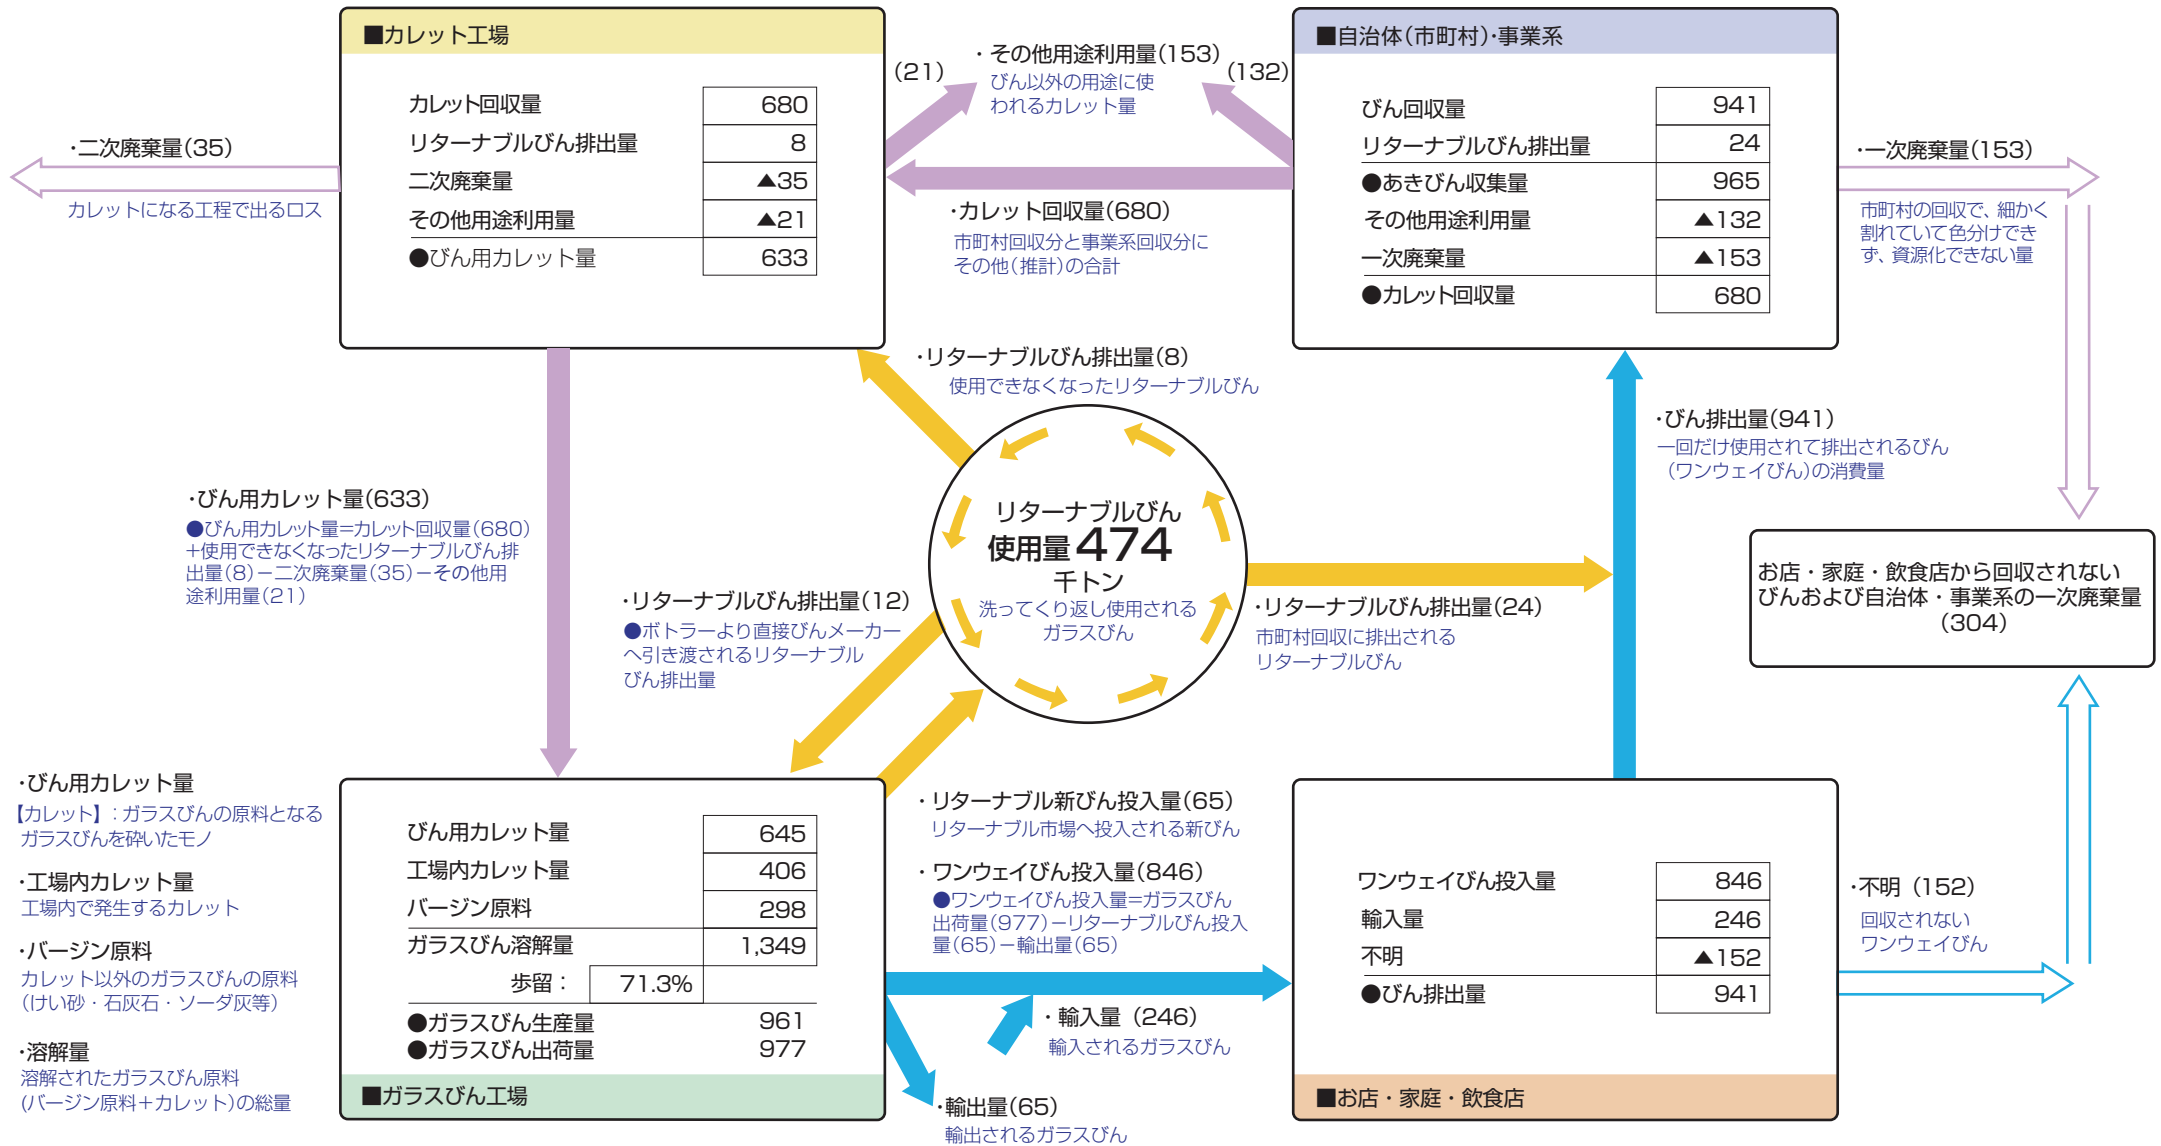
■カレット工場

| カレット回収量 | 680 |
|---|---|
| リターナブルびん排出量 | 8 |
| 二次廃棄量 | ▲35 |
| その他用途利用量 | ▲21 |
| ●びん用カレット量 | 633 |

(21)

・その他用途利用量(153)
びん以外の用途に使われるカレット量

(132)

■自治体(市町村)・事業系

| びん回収量 | 941 |
|---|---|
| リターナブルびん排出量 | 24 |
| ●あきびん収集量 | 965 |
| その他用途利用量 | ▲132 |
| 一次廃棄量 | ▲153 |
| ●カレット回収量 | 680 |

・二次廃棄量(35)
カレットになる工程で出るロス

・カレット回収量(680)
市町村回収分と事業系回収分にその他(推計)の合計

・一次廃棄量(153)
市町村の回収で、細かく割れていて色分けできず、資源化できない量

・リターナブルびん排出量(8)
使用できなくなったリターナブルびん

・びん排出量(941)
一回だけ使用されて排出されるびん(ワンウェイびん)の消費量

・びん用カレット量(633)
●びん用カレット量=カレット回収量(680)+使用できなくなったリターナブルびん排出量(8)－二次廃棄量(35)－その他用途利用量(21)

リターナブルびん
使用量474千トン
洗ってくり返し使用されるガラスびん

お店・家庭・飲食店から回収されないびんおよび自治体・事業系の一次廃棄量(304)

・リターナブルびん排出量(12)
●ボトラーより直接びんメーカーへ引き渡されるリターナブルびん排出量

・リターナブルびん排出量(24)
市町村回収に排出されるリターナブルびん

・びん用カレット量
【カレット】:ガラスびんの原料となるガラスびんを砕いたモノ

・工場内カレット量
工場内で発生するカレット

・バージン原料
カレット以外のガラスびんの原料(けい砂・石灰石・ソーダ灰等)

・溶解量
溶解されたガラスびん原料(バージン原料+カレット)の総量

| びん用カレット量 | 645 |
|---|---|
| 工場内カレット量 | 406 |
| バージン原料 | 298 |
| ガラスびん溶解量 | 1,349 |
| 歩留: | 71.3% |
| ●ガラスびん生産量 | 961 |
| ●ガラスびん出荷量 | 977 |

■ガラスびん工場

・リターナブル新びん投入量(65)
リターナブル市場へ投入される新びん

・ワンウェイびん投入量(846)
●ワンウェイびん投入量=ガラスびん出荷量(977)－リターナブルびん投入量(65)－輸出量(65)

・輸入量(246)
輸入されるガラスびん

・輸出量(65)
輸出されるガラスびん

| ワンウェイびん投入量 | 846 |
|---|---|
| 輸入量 | 246 |
| 不明 | ▲152 |
| ●びん排出量 | 941 |

■お店・家庭・飲食店

・不明(152)
回収されないワンウェイびん